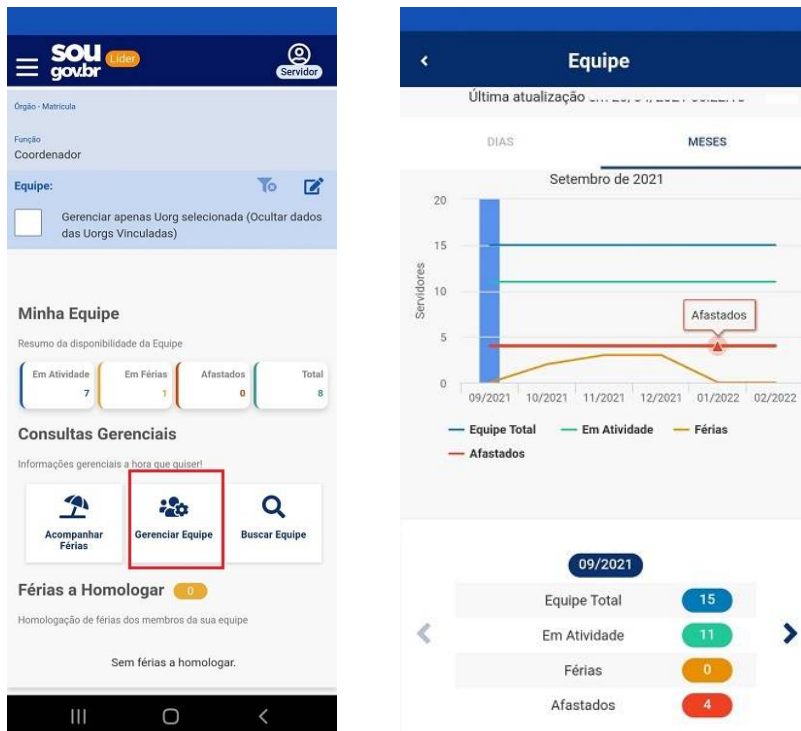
SOU gov.br Líder

Servidor

Órgão - Matrícula

Função
Coordenador

Equipe:

Gerenciar apenas Uorg selecionada (Ocultar dados das Uorgs Vinculadas)

Minha Equipe

Resumo da disponibilidade da Equipe

| Em Atividade | Em Férias | Afastados | Total |
|---|---|---|---|
| 7 | 1 | 0 | 8 |

Consultas Gerenciais

Informações gerenciais a hora que quiser!

Acompanhar Férias

Gerenciar Equipe

Buscar Equipe

Férias a Homologar 0

Homologação de férias dos membros da sua equipe

Sem férias a homologar.

Equipe

Última atualização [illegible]

DIAS

MESES

Setembro de 2021

20
15
10
5
0

Servidores

Afastados

09/2021 10/2021 11/2021 12/2021 01/2022 02/2022

Equipe Total
Em Atividade
Férias
Afastados

09/2021

| | |
|---|---|
| Equipe Total | 15 |
| Em Atividade | 11 |
| Férias | 0 |
| Afastados | 4 |